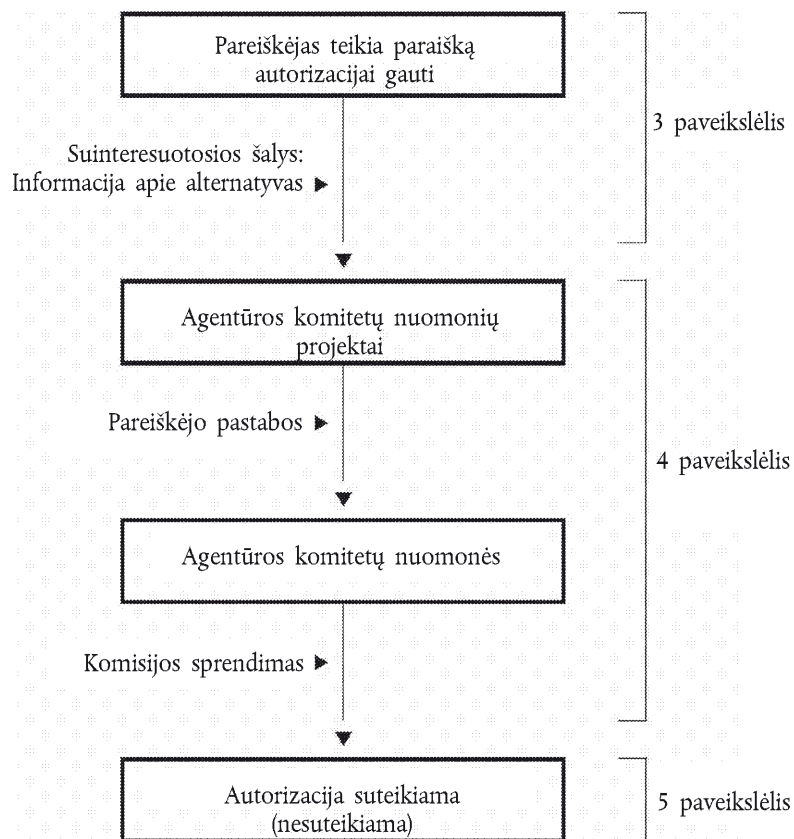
Pareiškėjas teikia paraišką autorizacijai gauti

Suinteresuotosios šalys:
Informacija apie alternatyvas ▶

3 paveikslėlis

Agentūros komitetų nuomonių projektai

Pareiškėjo pastabos ▶

Agentūros komitetų nuomonės

Komisijos sprendimas ▶

4 paveikslėlis

Autorizacija suteikiama (nesuteikiama)

5 paveikslėlis